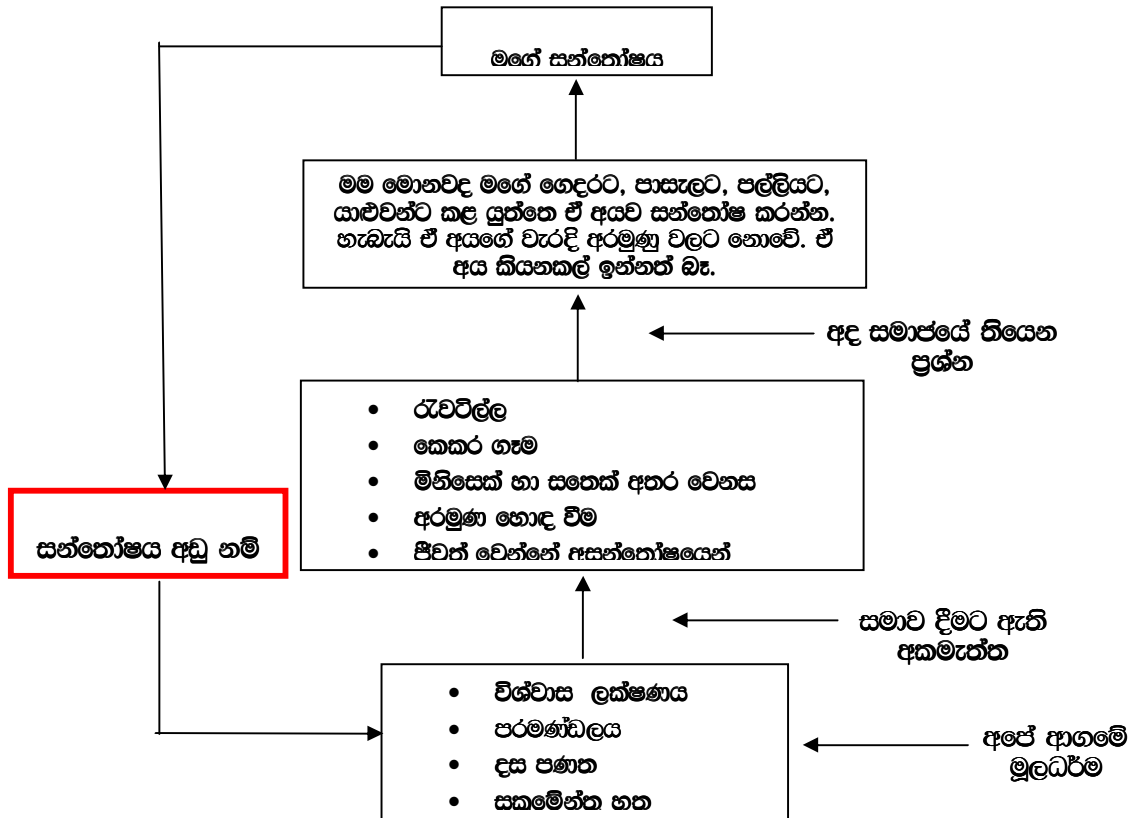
මගේ සන්තෝෂය

මම මොනවද මගේ ගෙදරට, පාසැලට, පල්ලියට, යාළුවන්ට කළ යුත්තෙ ඒ අයව සන්තෝෂ කරන්න. හැබැයි ඒ අයගේ වැරදි අරමුණු වලට නොවේ. ඒ අය කියනකල් ඉන්නත් බෑ.

අද සමාජයේ තියෙන ප්‍රශ්න

- රැවටිල්ල
- කෙකර ගෑම
- මිනිසෙක් හා සතෙක් අතර වෙනස
- අරමුණ හොඳ වීම
- ජීවත් වෙන්නේ ඇසන්තෝෂයෙන්

සන්තෝෂය අඩු නම්

සමාව දීමට ඇති අකමැත්ත

- විශ්වාස ලක්ෂණය
- පරමණ්ඩලය
- දස පණත
- සකමේන්ත හත

අපේ ආගමේ මූලධර්ම